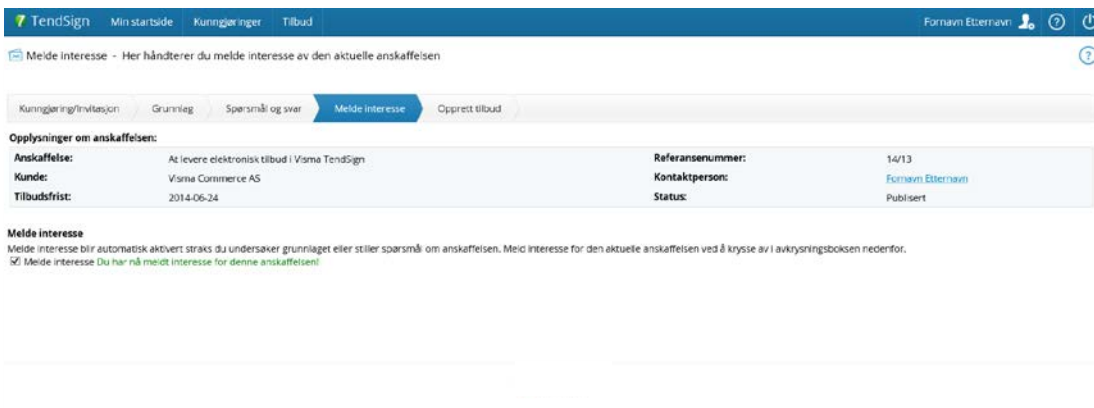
TendSign Min startside Kunngjøringer Tilbud Fornavn Etternavn

Melde interesse - Her håndterer du melde interesse av den aktuelle anskaffelsen

Kunngjøring/Invitasjon Grunnlag Spørsmål og svar Melde interesse Opprett tilbud

Opplysninger om anskaffelsen:

| | | | |
|---|---|---|---|
| Anskaffelse: | At levere elektronisk tilbud i Visma TendSign | Referansenummer: | 14/13 |
| Kunde: | Visma Commerce AS | Kontaktperson: | Fornavn Etternavn |
| Tilbudsfrist: | 2014-06-24 | Status: | Publisert |

Melde interesse
Melde interesse blir automatisk aktivert straks du undersøker grunnlaget eller stiller spørsmål om anskaffelsen. Meld interesse for den aktuelle anskaffelsen ved å krysse av i avkrysningsboksen nedenfor.
☑ Melde interesse Du har nå meldt interesse for denne anskaffelsen!